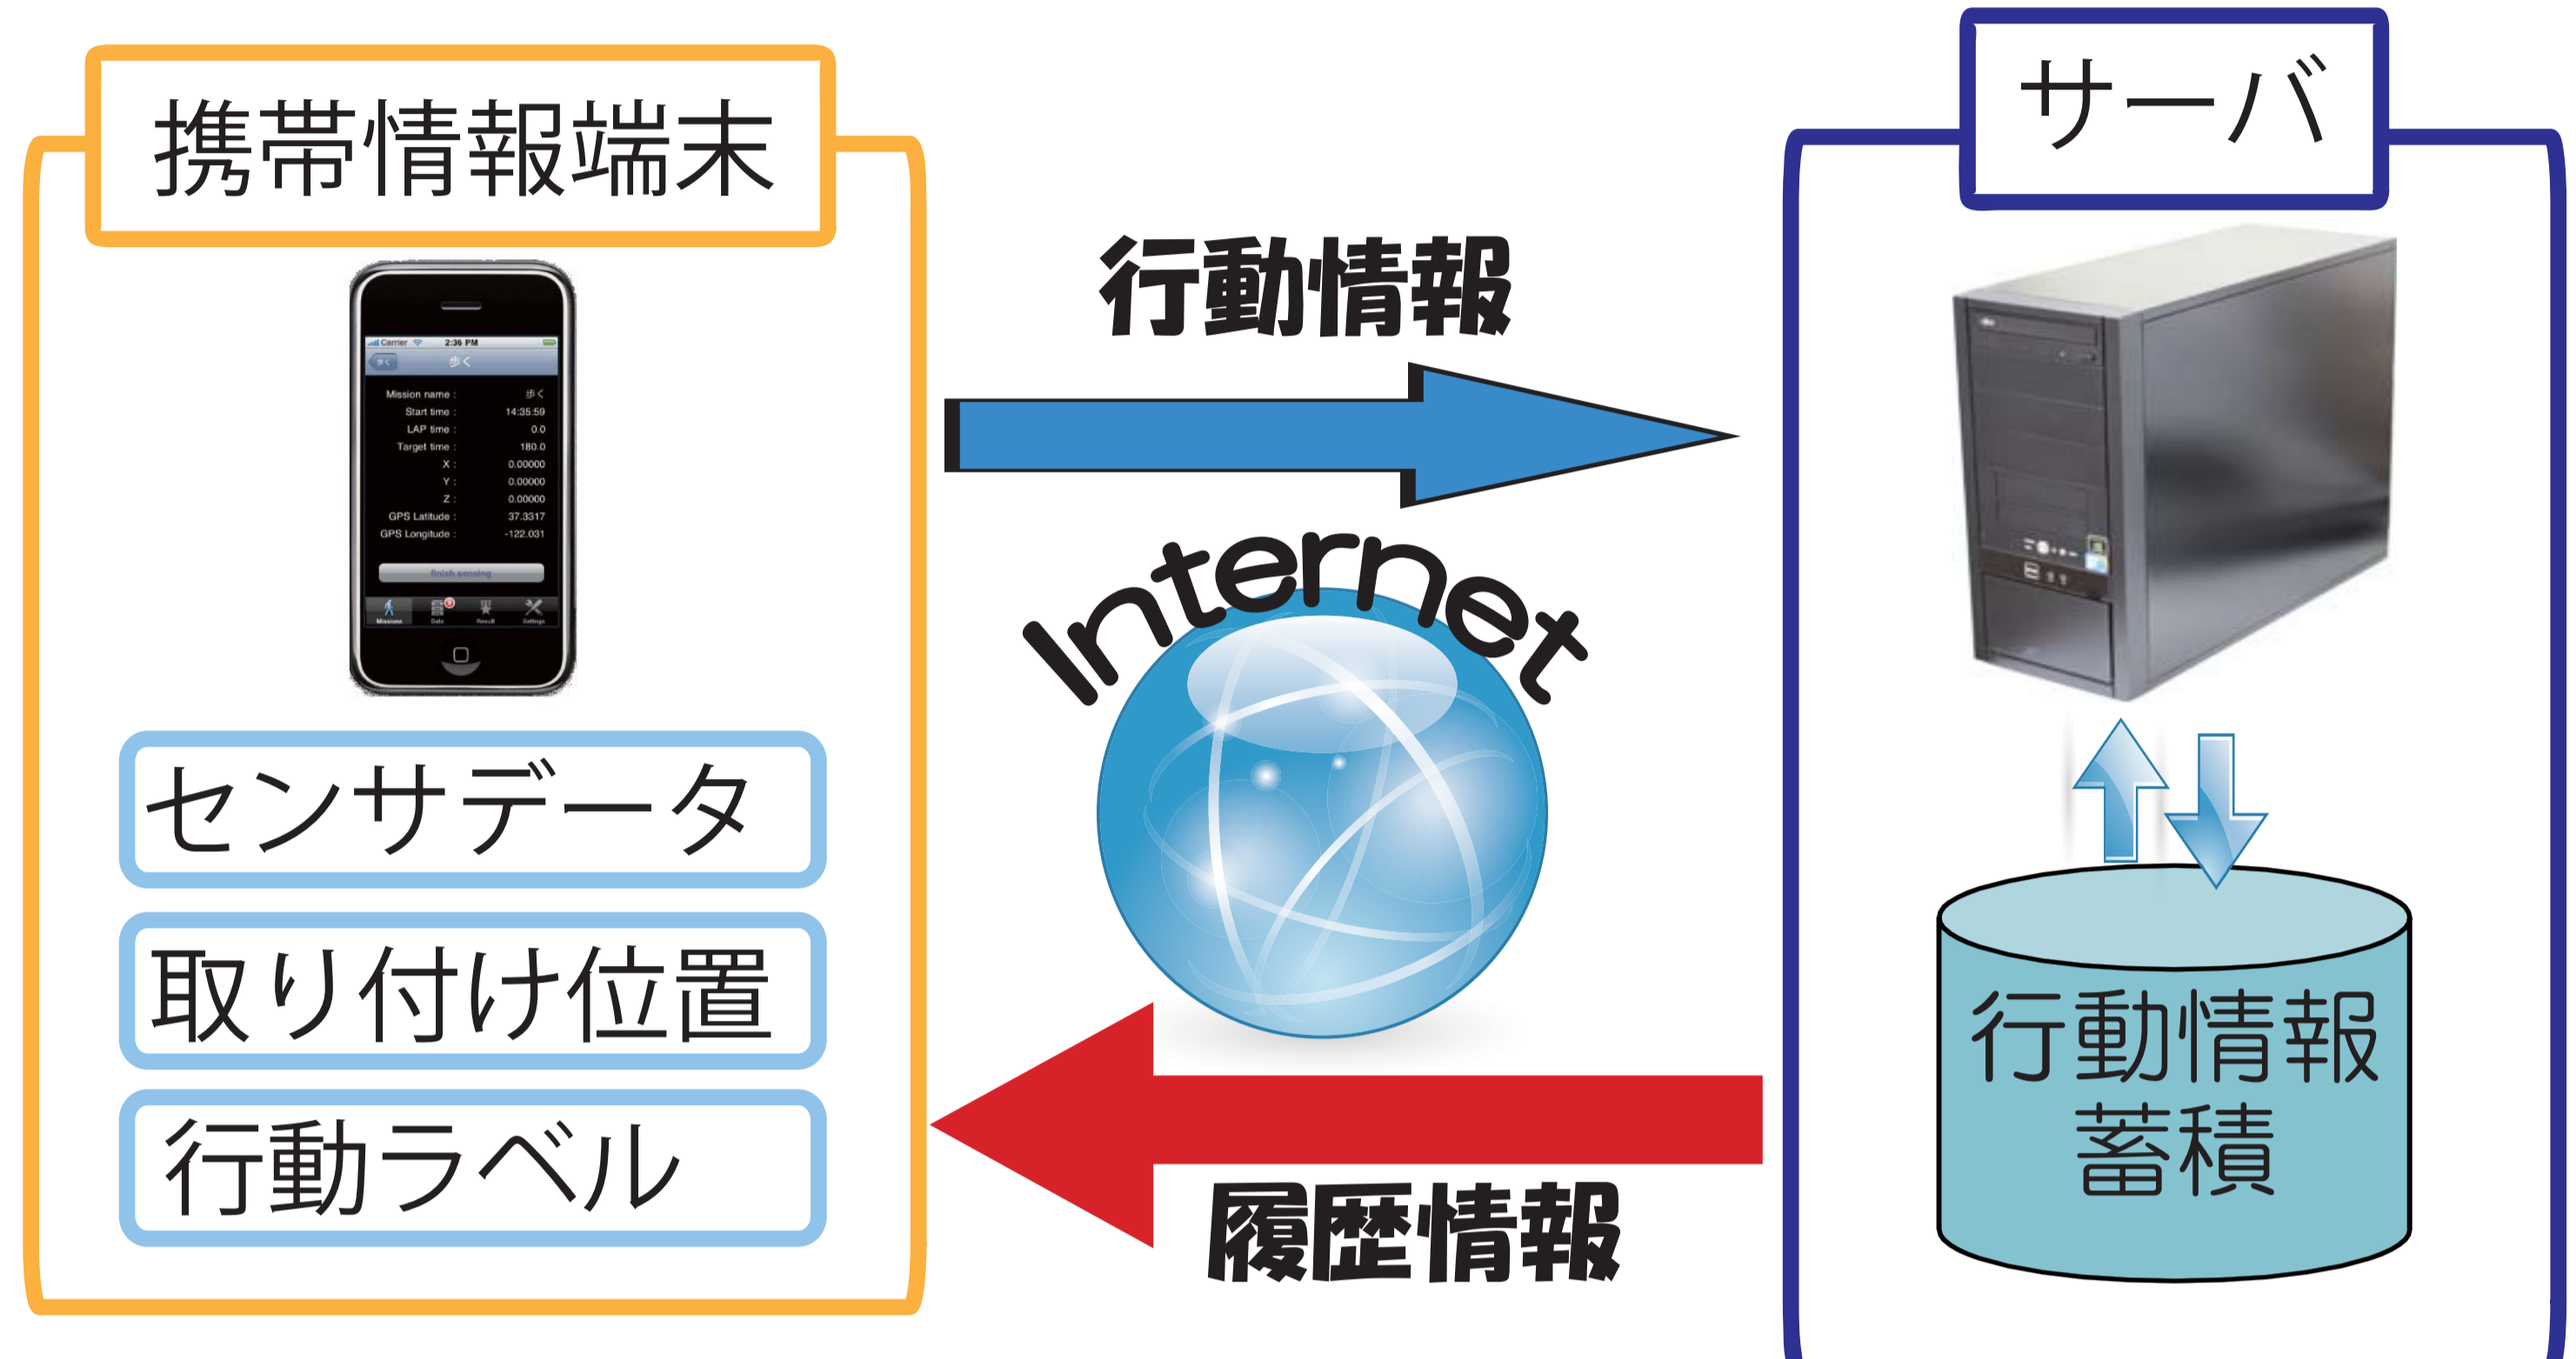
携帯情報端末

Carrier 2:36 PM
歩く
歩く

Mission name : 歩く
Start time : 14:35:59
LAP time : 0.0
Target time : 180.0
X : 0.00000
Y : 0.00000
Z : 0.00000
GPS Latitude : 37.3317
GPS Longitude : -122.031

finish sensing

Missions Data Result Settings

センサデータ

取り付け位置

行動ラベル

行動情報

Internet

履歴情報

サーバ

行動情報蓄積